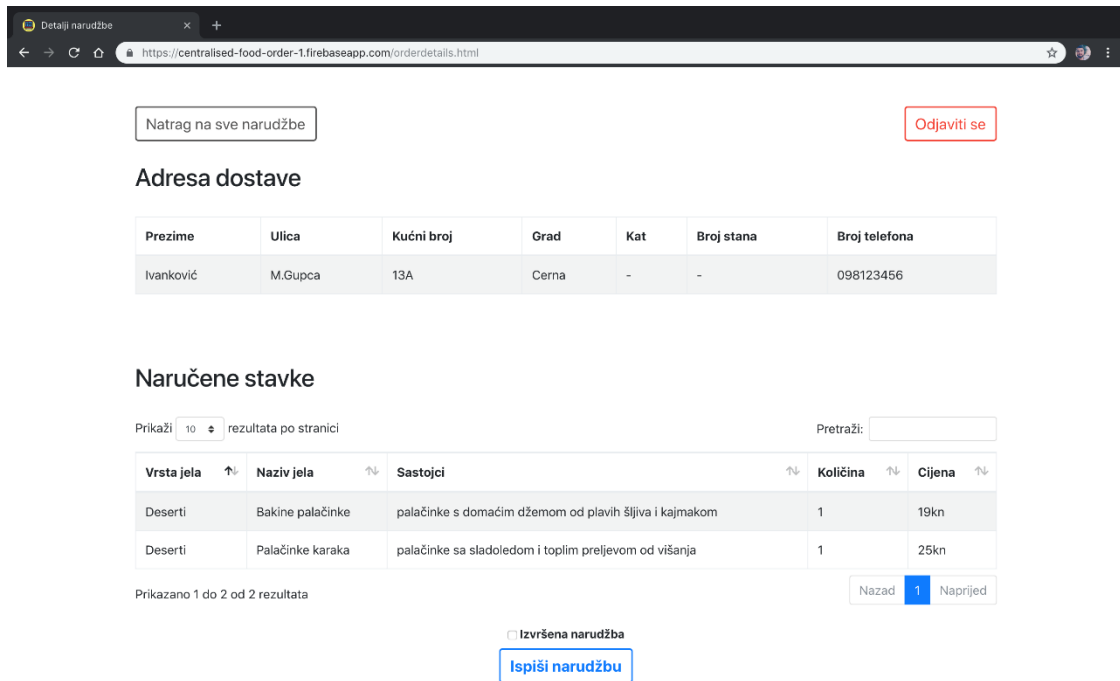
Detalji narudžbe × +

https://centralised-food-order-1.firebaseapp.com/orderdetails.html

Natrag na sve narudžbe

Odjaviti se

Adresa dostave

| Prezime | Ulica | Kućni broj | Grad | Kat | Broj stana | Broj telefona |
|---|---|---|---|---|---|---|
| Ivanković | M.Gupca | 13A | Cerna | - | - | 098123456 |

Naručene stavke

Prikaži 10 rezultata po stranici

Pretraži:

| Vrsta jela | Naziv jela | Sastojci | Količina | Cijena |
|---|---|---|---|---|
| Deserti | Bakine palačinke | palačinke s domaćim džemom od plavih šljiva i kajmakom | 1 | 19kn |
| Deserti | Palačinke karaka | palačinke sa sladoledom i toplim preljevom od višanja | 1 | 25kn |

Prikazano 1 do 2 od 2 rezultata

Nazad 1 Naprijed

Izvršena narudžba

Ispiši narudžbu